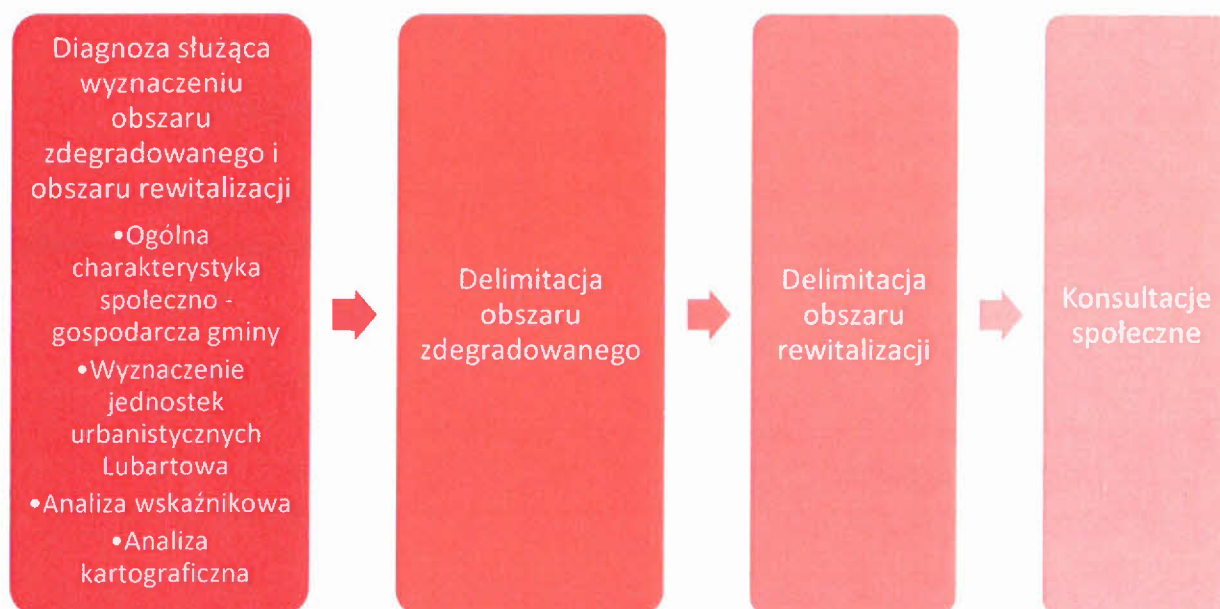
Diagnoza służąca wyznaczeniu obszaru zdegradowanego i obszaru rewitalizacji

•Ogólna charakterystyka społeczno - gospodarcza gminy
•Wyznaczenie jednostek urbanistycznych Lubartowa
•Analiza wskaźnikowa
•Analiza kartograficzna

Delimitacja obszaru zdegradowanego

Delimitacja obszaru rewitalizacji

Konsultacje społeczne